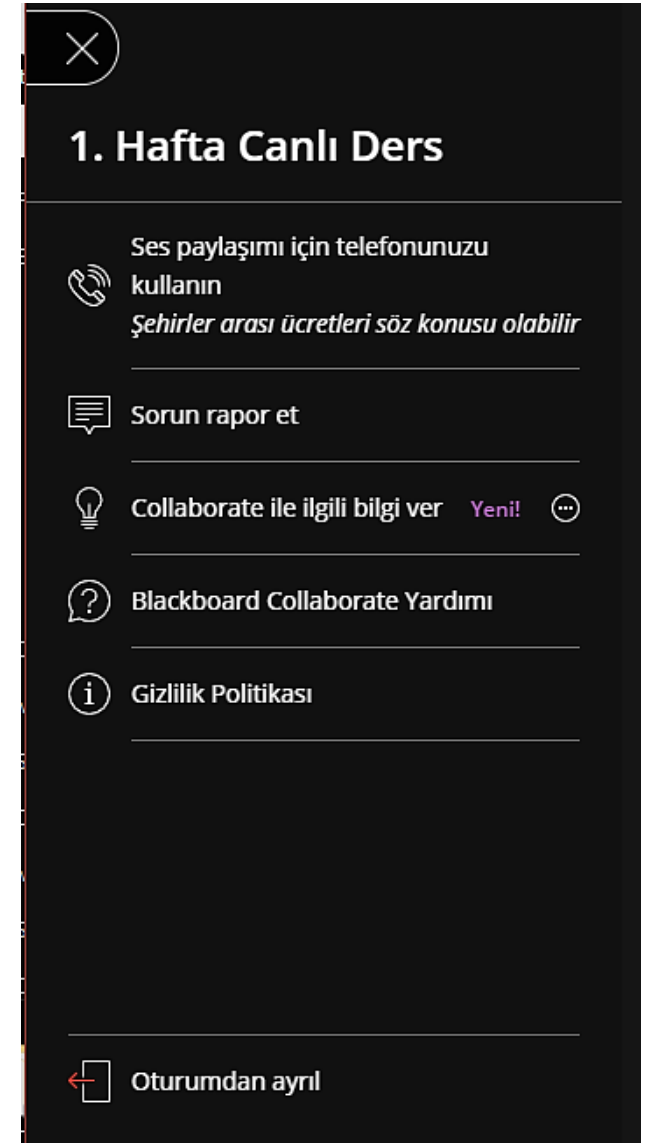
1. Hafta Canlı Ders

Ses paylaşımı için telefonunuzu kullanın
*Şehirler arası ücretleri söz konusu olabilir*

Sorun rapor et

Collaborate ile ilgili bilgi ver Yeni!

Blackboard Collaborate Yardımı

Gizlilik Politikası

Oturumdan ayrıl